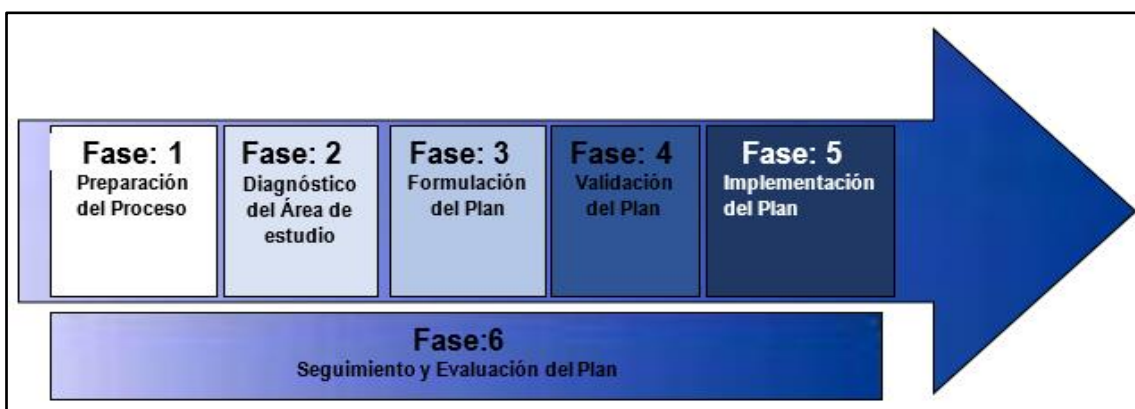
Fase: 1
Preparación del Proceso

Fase: 2
Diagnóstico del Área de estudio

Fase: 3
Formulación del Plan

Fase: 4
Validación del Plan

Fase: 5
Implementación del Plan

Fase:6
Seguimiento y Evaluación del Plan